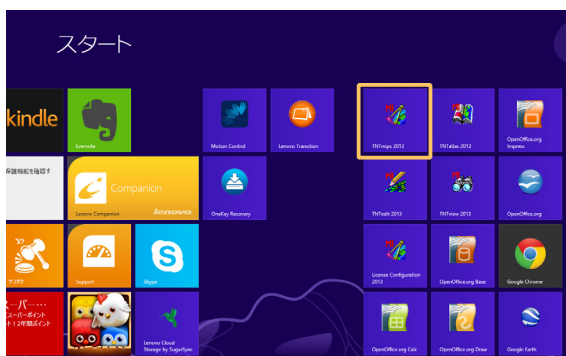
スタート

kindle

Evernote

Motion Control

Lenovo Transition

TNTmips 2013

TNTatlas 2013

OpenOffice.org Impress

保護機能を確認す

Companion

Lenovo Companion

lenovo

OneKey Recovery

TNTedit 2013

TNTview 2013

OpenOffice.org

Support

Skype

License Configuration 2013

OpenOffice.org Base

Google Chrome

スーパー・・・

スーパーポイント

ト2倍開催ポイント

Lenovo Cloud Storage by SugarSync

OpenOffice.org Calc

OpenOffice.org Draw

Google Earth